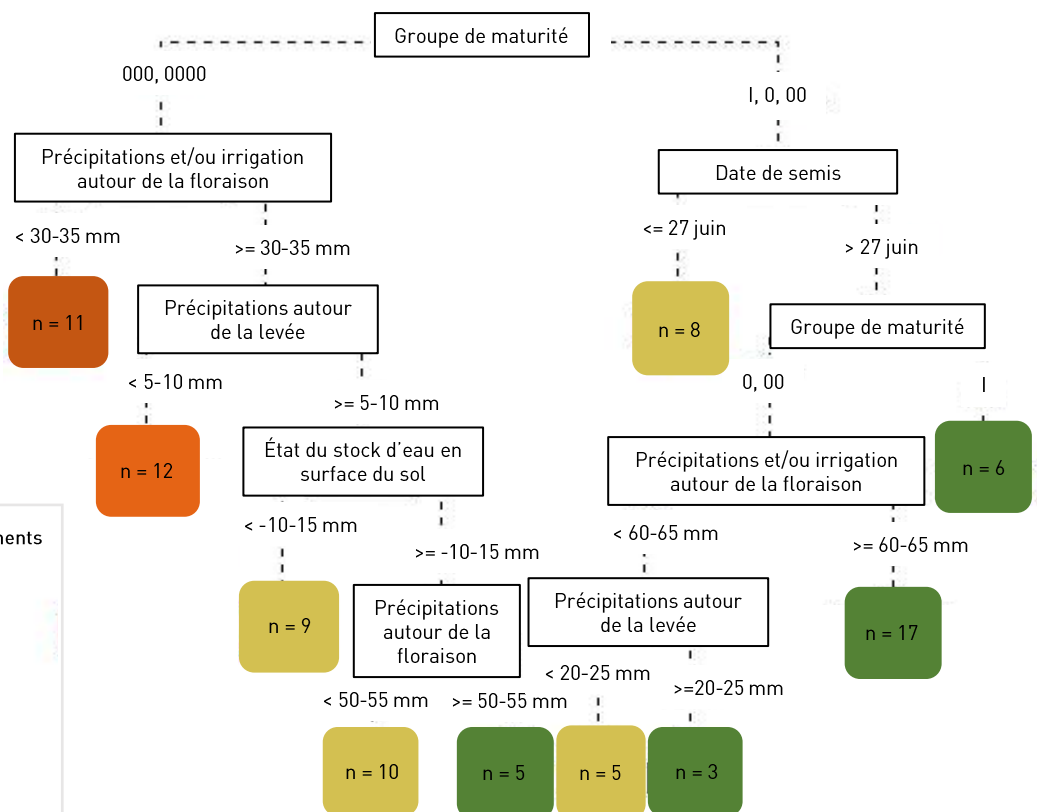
Groupe de maturité

000, 0000

I, 0, 00

Précipitations et/ou irrigation autour de la floraison

Date de semis

< 30-35 mm

>= 30-35 mm

<= 27 juin

> 27 juin

n = 11

Précipitations autour de la levée

n = 8

Groupe de maturité

< 5-10 mm

>= 5-10 mm

0, 00

I

n = 12

État du stock d'eau en surface du sol

Précipitations et/ou irrigation autour de la floraison

n = 6

ments

< -10-15 mm

>= -10-15 mm

< 60-65 mm

>= 60-65 mm

n = 9

Précipitations autour de la floraison

Précipitations autour de la levée

n = 17

< 50-55 mm

>= 50-55 mm

< 20-25 mm

>=20-25 mm

n = 10

n = 5

n = 5

n = 3